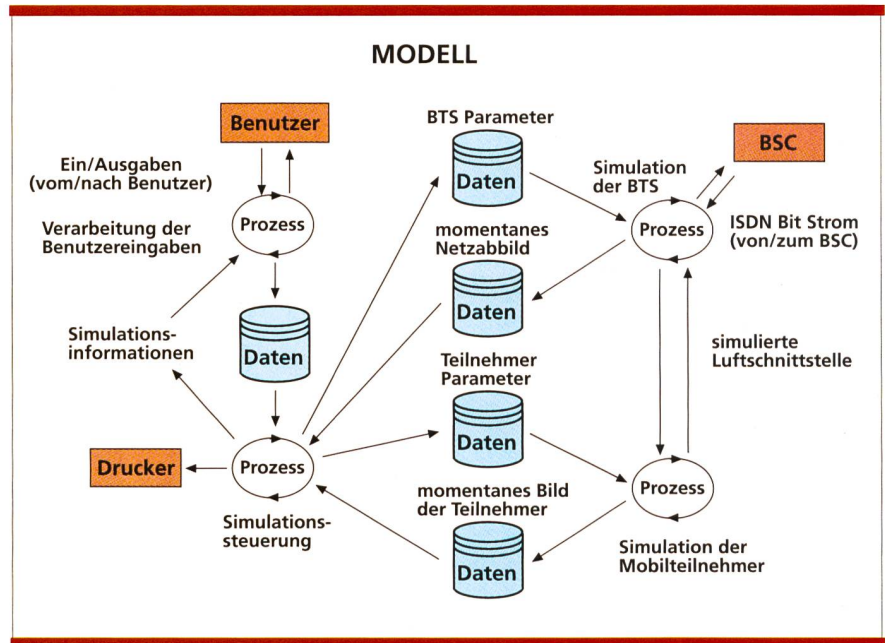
MODELL

Benutzer

Ein/Ausgaben (vom/nach Benutzer)

Prozess

Verarbeitung der Benutzereingaben

Daten

Simulationsinformationen

Drucker

Prozess

Simulationssteuerung

BTS Parameter

Daten

momentanes Netzabbild

Daten

Teilnehmer Parameter

Daten

momentanes Bild der Teilnehmer

Daten

BSC

Simulation der BTS

Prozess

ISDN Bit Strom (von/zum BSC)

simulierte Luftschnittstelle

Prozess

Simulation der Mobilteilnehmer